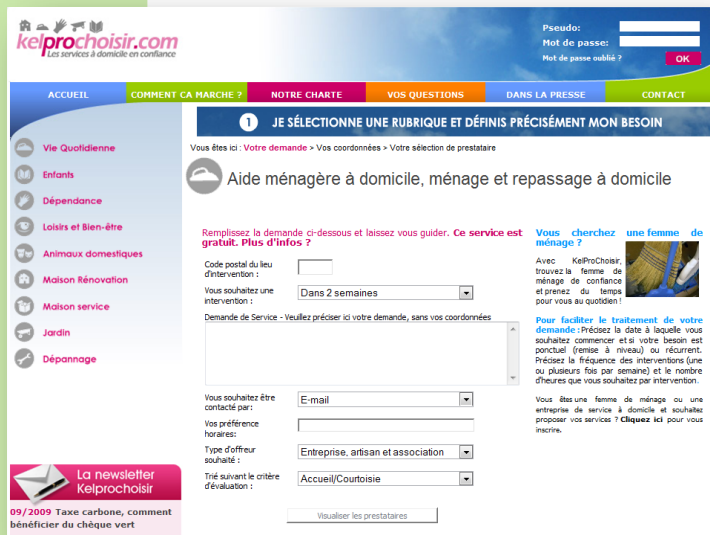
kelprochoisir.com
Les services à domicile en confiance

Pseudo:
Mot de passe:
Mot de passe oublié ?
OK

ACCUEIL
COMMENT CA MARCHE ?
NOTRE CHARTE
VOS QUESTIONS
DANS LA PRESSE
CONTACT

1 JE SÉLECTIONNE UNE RUBRIQUE ET DÉFINIS PRÉCISÉMENT MON BESOIN

Vie Quotidienne
Enfants
Dépendance
Loisirs et Bien-être
Animaux domestiques
Maison Rénovation
Maison service
Jardin
Dépannage

Vous êtes ici : Votre demande > Vos coordonnées > Votre sélection de prestataire

Aide ménagère à domicile, ménage et repassage à domicile

Remplissez la demande ci-dessous et laissez vous guider. Ce service est gratuit. Plus d'infos ?

Code postal du lieu d'intervention :
Vous souhaitez une intervention :
Dans 2 semaines
Demande de Service - Veuillez préciser ici votre demande, sans vos coordonnées
Vous souhaitez être contacté par:
E-mail
Vos préférence horaires:
Type d'offreur souhaité :
Entreprise, artisan et association
Trié suivant le critère d'évaluation :
Accueil/Courtoisie
Visualiser les prestataires

Vous cherchez une femme de ménage ?
Avec KelProChoisir, trouvez la femme de ménage de confiance et prenez du temps pour vous au quotidien !

Pour faciliter le traitement de votre demande : Précisez la date à laquelle vous souhaitez commencer et si votre besoin est ponctuel (remise à niveau) ou récurrent. Précisez la fréquence des interventions (une ou plusieurs fois par semaine) et le nombre d'heures que vous souhaitez par intervention.

Vous êtes une femme de ménage ou une entreprise de service à domicile et souhaitez proposer vos services ? Cliquez ici pour vous inscrire.

La newsletter Kelprochoisir
09/2009 Taxe carbone, comment bénéficier du chèque vert